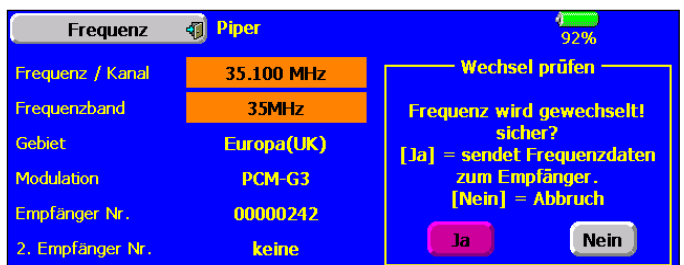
Frequenz

Piper

92%

Frequenz / Kanal
35.100 MHz

Frequenzband
35MHz

Gebiet
Europa(UK)

Modulation
PCM-G3

Empfänger Nr.
00000242

2. Empfänger Nr.
keine

Wechsel prüfen

Frequenz wird gewechselt! sicher? [Ja] = sendet Frequenzdaten zum Empfänger. [Nein] = Abbruch

Ja

Nein